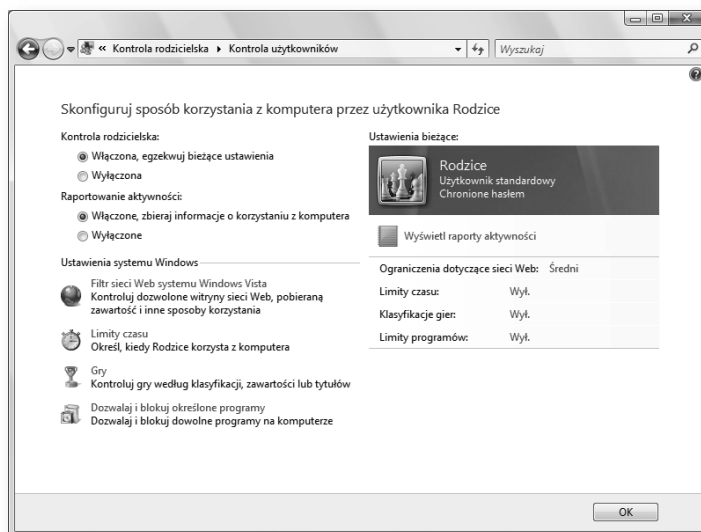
« Kontrola rodzicielska ▸ Kontrola użytkowników

Wyszukaj

Skonfiguruj sposób korzystania z komputera przez użytkownika Rodzice

Kontrola rodzicielska:

Włączona, egzekwuj bieżące ustawienia

Wyłączona

Raportowanie aktywności:

Włączone, zbieraj informacje o korzystaniu z komputera

Wyłączone

Ustawienia systemu Windows

Filtr sieci Web systemu Windows Vista
Kontroluj dozwolone witryny sieci Web, pobieraną zawartość i inne sposoby korzystania

Limity czasu
Określ, kiedy Rodzice korzysta z komputera

Gry
Kontroluj gry według klasyfikacji, zawartości lub tytułów

Dozwalaj i blokuj określone programy
Dozwalaj i blokuj dowolne programy na komputerze

Ustawienia bieżące:

Rodzice
Użytkownik standardowy
Chronione hasłem

Wyświetl raporty aktywności

| | |
|---|---|
| Ograniczenia dotyczące sieci Web: | Średni |
| Limity czasu: | Wył. |
| Klasyfikacje gier: | Wył. |
| Limity programów: | Wył. |

OK